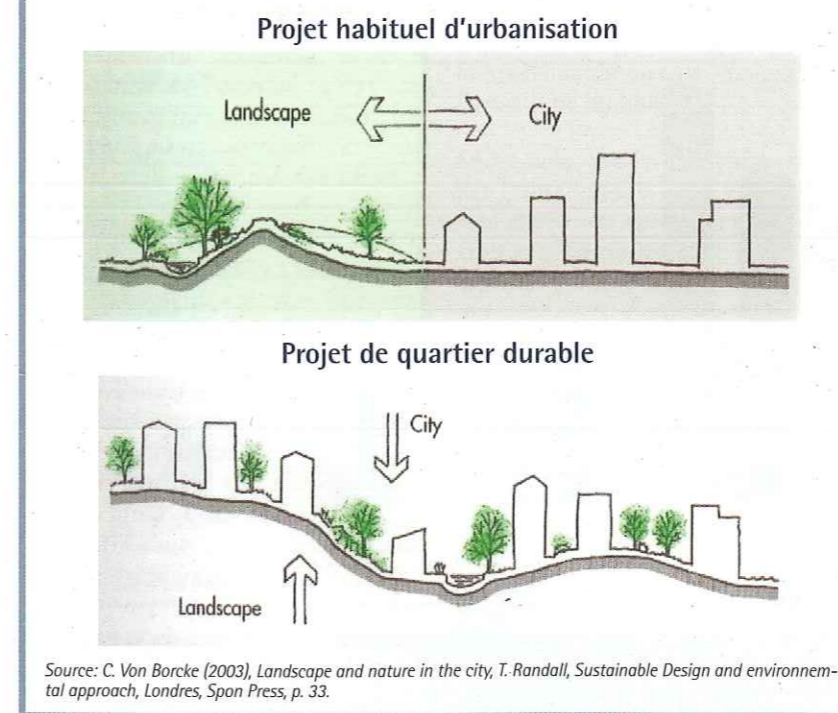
Projet habituel d'urbanisation

Landscape

City

Projet de quartier durable

City

Landscape

Source: C. Von Borcke (2003), Landscape and nature in the city, T. Randall, Sustainable Design and environnemtal approach, Londres, Spon Press, p. 33.